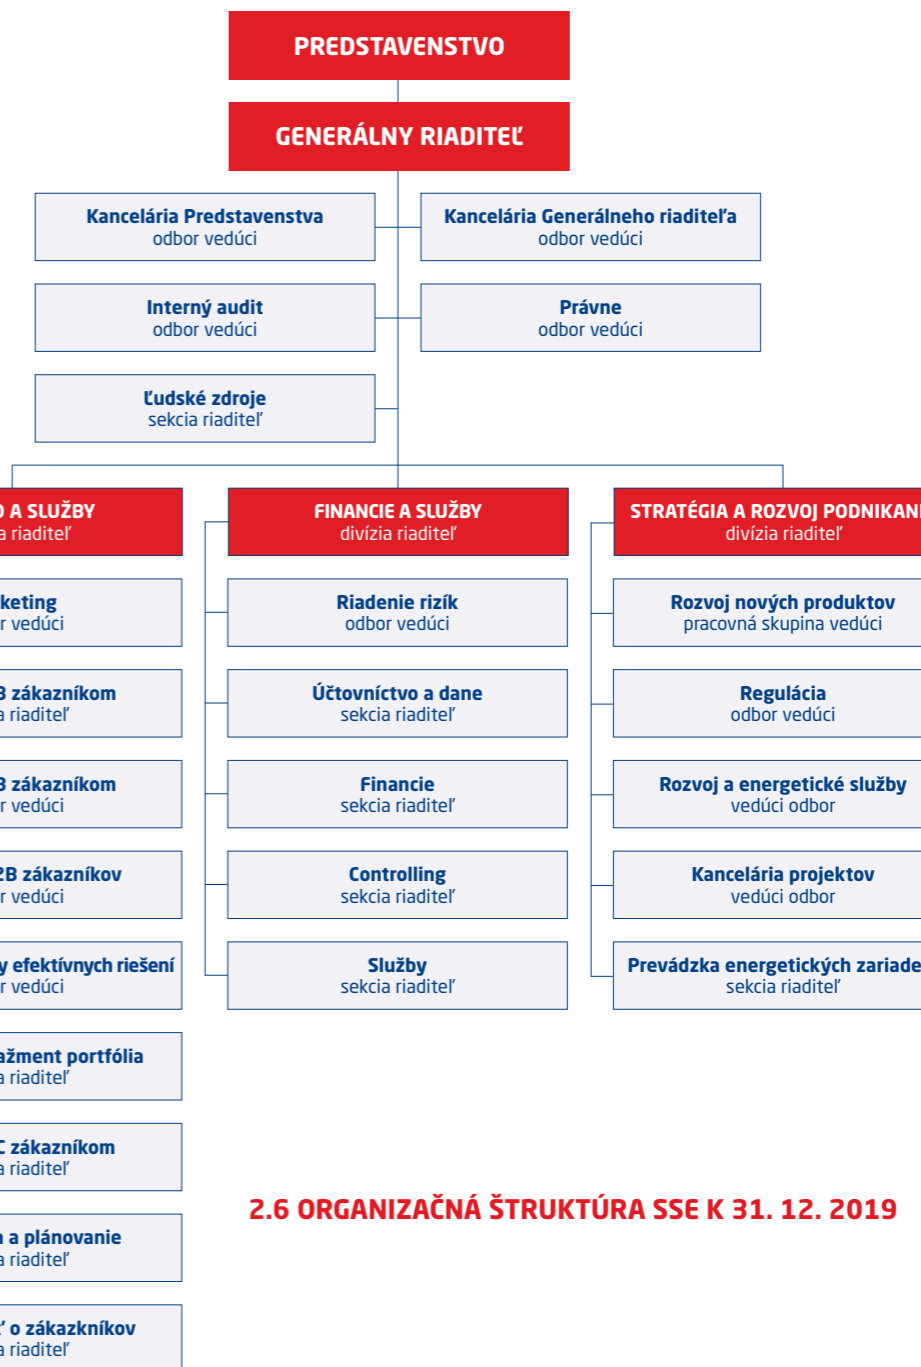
PREDSTAVENSTVO

GENERÁLNY RIADITEĽ

Kancelária Predstavenstva
odbor vedúci

Kancelária Generálneho riaditeľa
odbor vedúci

Interný audit
odbor vedúci

Právne
odbor vedúci

Ľudské zdroje
sekcia riaditeľ

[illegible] A SLUŽBY
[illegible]a riaditeľ

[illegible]keting
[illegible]r vedúci

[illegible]B zákazníkom
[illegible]a riaditeľ

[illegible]B zákazníkom
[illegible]r vedúci

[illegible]2B zákazníkov
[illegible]r vedúci

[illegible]y efektívnych riešení
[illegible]r vedúci

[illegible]ažment portfólia
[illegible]a riaditeľ

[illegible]C zákazníkom
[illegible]a riaditeľ

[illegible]a plánovanie
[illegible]a riaditeľ

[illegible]ť o zákazníkov
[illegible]a riaditeľ

FINANCIE A SLUŽBY
divízia riaditeľ

Riadenie rizík
odbor vedúci

Účtovníctvo a dane
sekcia riaditeľ

Financie
sekcia riaditeľ

Controlling
sekcia riaditeľ

Služby
sekcia riaditeľ

STRATÉGIA A ROZVOJ PODNIKAN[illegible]
divízia riaditeľ

Rozvoj nových produktov
pracovná skupina vedúci

Regulácia
odbor vedúci

Rozvoj a energetické služby
vedúci odbor

Kancelária projektov
vedúci odbor

Prevádzka energetických zariade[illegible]
sekcia riaditeľ

2.6 ORGANIZAČNÁ ŠTRUKTÚRA SSE K 31. 12. 2019